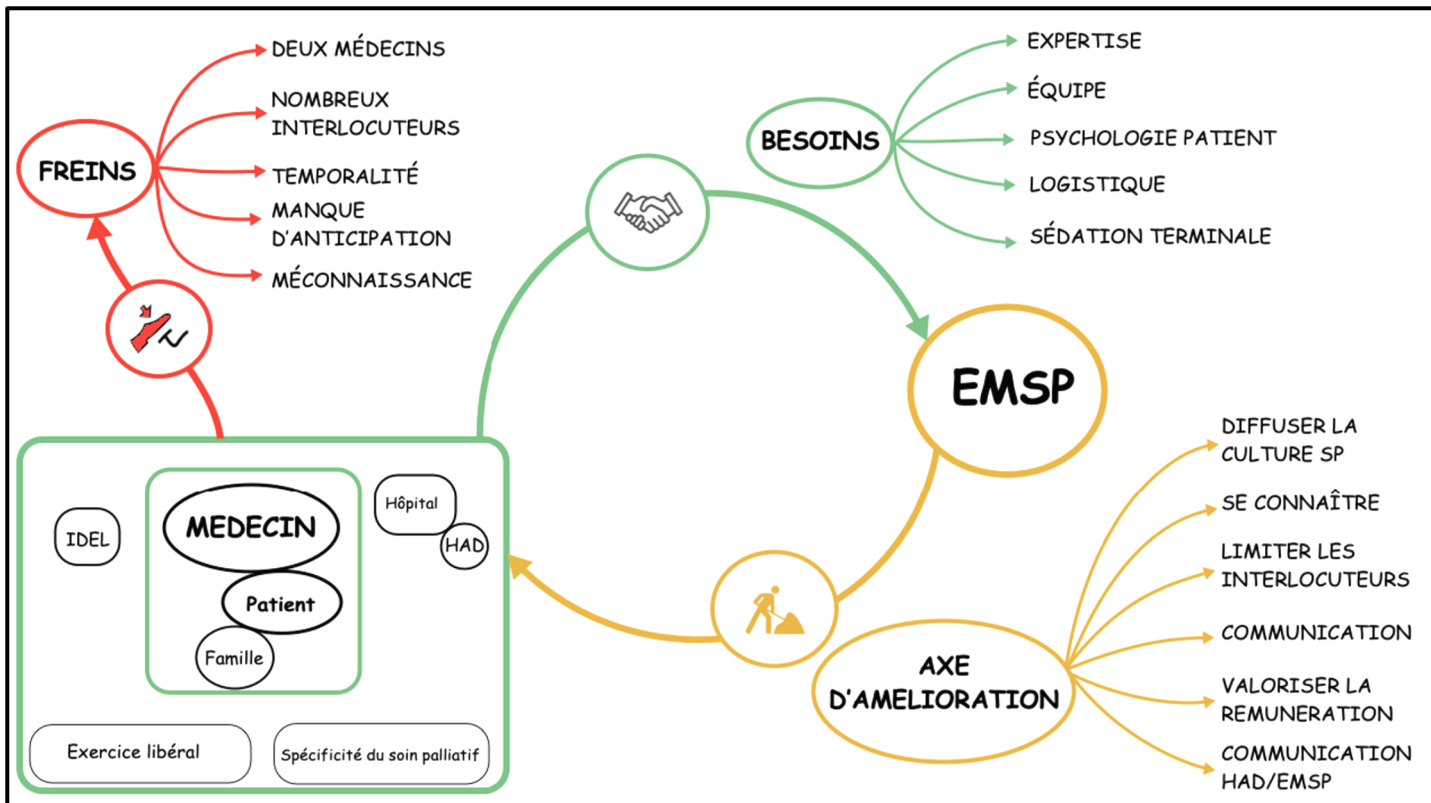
FREINS

DEUX MÉDECINS

NOMBREUX INTERLOCUTEURS

TEMPORALITÉ

MANQUE D'ANTICIPATION

MÉCONNAISSANCE

BESOINS

EXPERTISE

ÉQUIPE

PSYCHOLOGIE PATIENT

LOGISTIQUE

SÉDATION TERMINALE

EMSP

AXE D'AMELIORATION

DIFFUSER LA CULTURE SP

SE CONNAÎTRE

LIMITER LES INTERLOCUTEURS

COMMUNICATION

VALORISER LA REMUNERATION

COMMUNICATION HAD/EMSP

IDEL

MEDECIN

Patient

Famille

Hôpital

HAD

Exercice libéral

Spécificité du soin palliatif